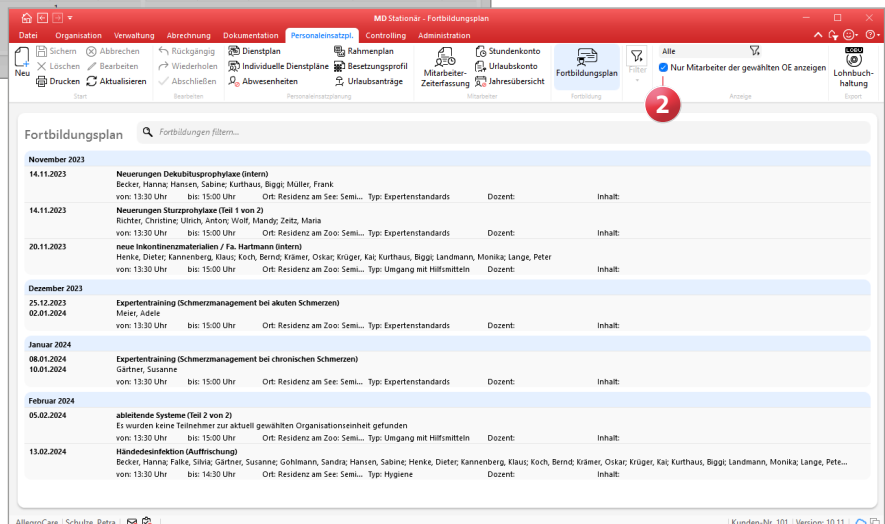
MD Stationär - Fortbildungsplan

Datei Organisation Verwaltung Abrechnung Dokumentation Personaleinsatzpl. Controlling Administration

Neu Sichern Löschen Drucken Abbrechen Bearbeiten Aktualisieren Rückgängig Wiederholen Abschließen Dienstplan Individuelle Dienstpläne Abwesenheiten Rahmenplan Besetzungsprofil Urlaubsanträge Mitarbeiter-Zeiterfassung Stundenkonto Urlaubskonto Jahresübersicht Fortbildungsplan Filter Alle Nur Mitarbeiter der gewählten OE anzeigen Lohnbuchhaltung

Start Bearbeiten Personaleinsatzplanung Mitarbeiter Fortbildung Anzeige Export

2

Fortbildungsplan Fortbildungen filtern...

November 2023

14.11.2023 Neuerungen Dekubitusprophylaxe (intern)
Becker, Hanna; Hansen, Sabine; Kurthaus, Biggi; Müller, Frank
von: 13:30 Uhr bis: 15:00 Uhr Ort: Residenz am See: Semi... Typ: Expertenstandards Dozent: Inhalt:

14.11.2023 Neuerungen Sturzprophylaxe (Teil 1 von 2)
Richter, Christine; Ulrich, Anton; Wolf, Mandy; Zeitz, Maria
von: 13:30 Uhr bis: 15:00 Uhr Ort: Residenz am Zoo: Semi... Typ: Expertenstandards Dozent: Inhalt:

20.11.2023 neue Inkontinenzmaterialien / Fa. Hartmann (intern)
Henke, Dieter; Kannenberg, Klaus; Koch, Bernd; Krämer, Oskar; Krüger, Kai; Kurthaus, Biggi; Landmann, Monika; Lange, Peter
von: 13:30 Uhr bis: 15:00 Uhr Ort: Residenz am Zoo: Semi... Typ: Umgang mit Hilfsmitteln Dozent: Inhalt:

Dezember 2023

25.12.2023 02.01.2024 Expertentraining (Schmerzmanagement bei akuten Schmerzen)
Meier, Adele
von: 13:30 Uhr bis: 15:00 Uhr Ort: Residenz am Zoo: Semi... Typ: Expertenstandards Dozent: Inhalt:

Januar 2024

08.01.2024 10.01.2024 Expertentraining (Schmerzmanagement bei chronischen Schmerzen)
Gärtner, Susanne
von: 13:30 Uhr bis: 15:00 Uhr Ort: Residenz am See: Semi... Typ: Expertenstandards Dozent: Inhalt:

Februar 2024

05.02.2024 ableitende Systeme (Teil 2 von 2)
Es wurden keine Teilnehmer zur aktuell gewählten Organisationseinheit gefunden
von: 13:30 Uhr bis: 15:00 Uhr Ort: Residenz am See: Semi... Typ: Umgang mit Hilfsmitteln Dozent: Inhalt:

13.02.2024 Händedesinfektion (Auffrischung)
Becker, Hanna; Falke, Silvia; Gärtner, Susanne; Gohlmann, Sandra; Hansen, Sabine; Henke, Dieter; Kannenberg, Klaus; Koch, Bernd; Krämer, Oskar; Krüger, Kai; Kurthaus, Biggi; Landmann, Monika; Lange, Pete...
von: 13:30 Uhr bis: 14:30 Uhr Ort: Residenz am Zoo: Semi... Typ: Hygiene Dozent: Inhalt:

AllegroCare Schulze, Petra Kunden-Nr. 101 Version: 10.11